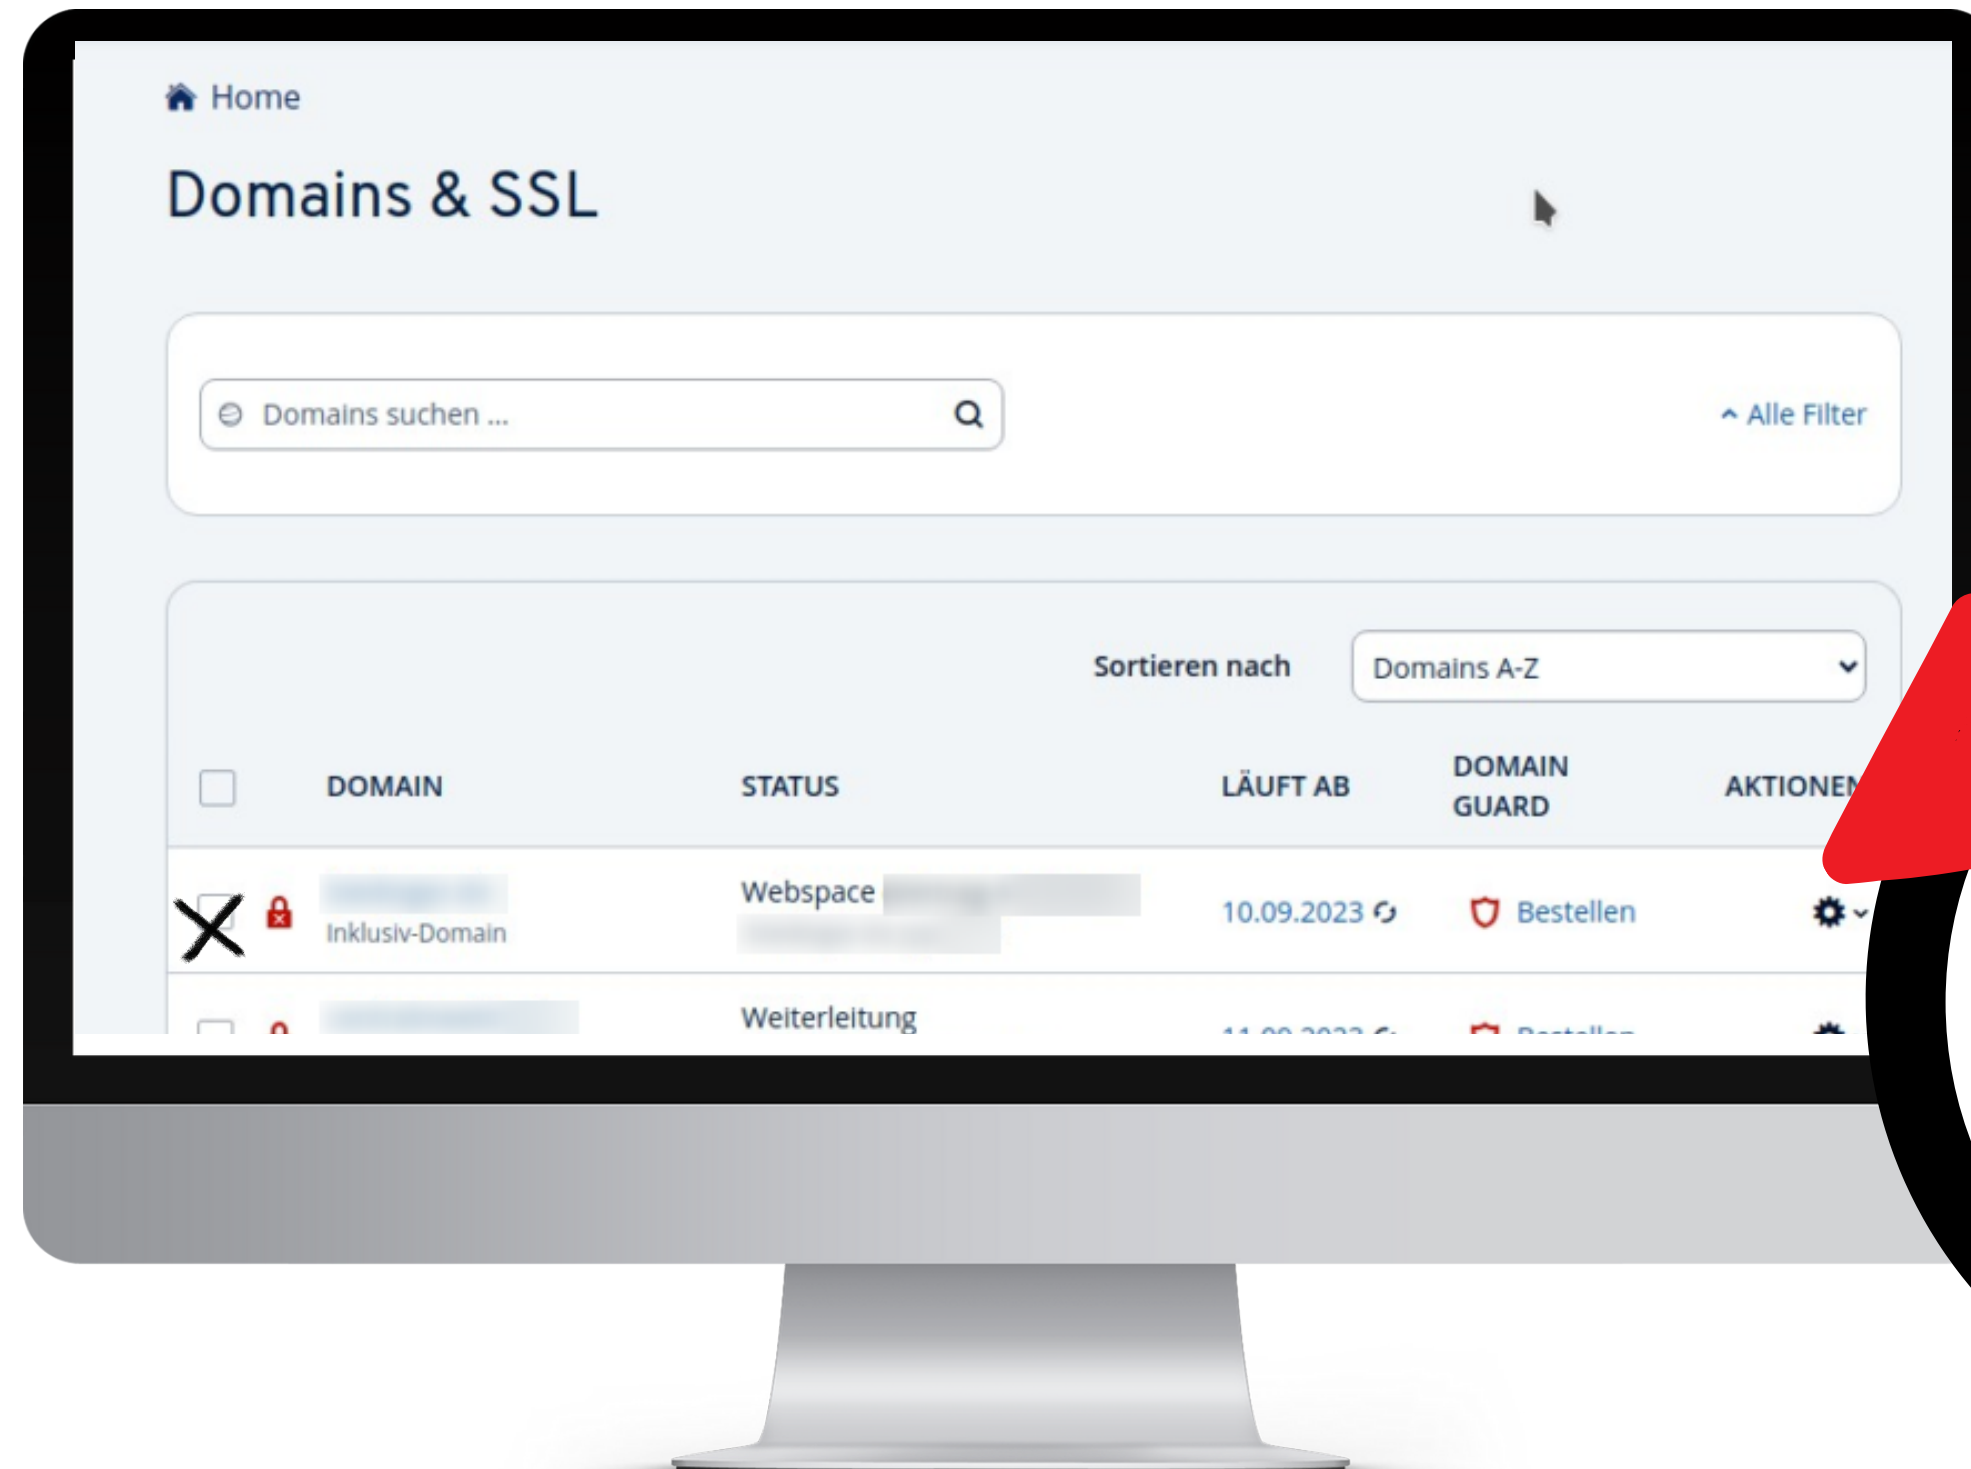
Home

Domains & SSL

Domains suchen ...

Alle Filter

Sortieren nach

Domains A-Z

| | DOMAIN | STATUS | LÄUFT AB | DOMAIN GUARD | AKTIONEN |
|---|---|---|---|---|---|
| | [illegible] Inklusiv-Domain | Webspace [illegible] | 10.09.2023 | Bestellen | |
| | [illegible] | Weiterleitung | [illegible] | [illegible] | |